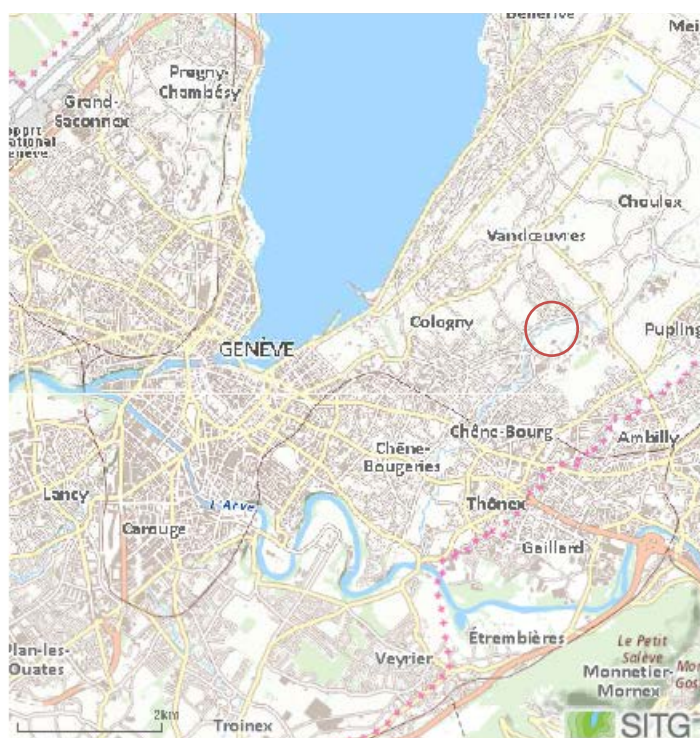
Bellevue
Mei
Pregny-Chambésy
Grand-Saconnex
ppprt ational enève
Choulex
Vandœuvres
Cologny
Pupling
GENÈVE
Chêne-Bourg
Ambilly
Chêne-Bougeries
Lancy
L'Arve
Thônex
Carouge
Gaillard
Étrembières
Plan-les-Ouates
Le Petit Salève
Mor Gos
Veyrier
Monnetier-Mornex
2km
Troinex
SITG